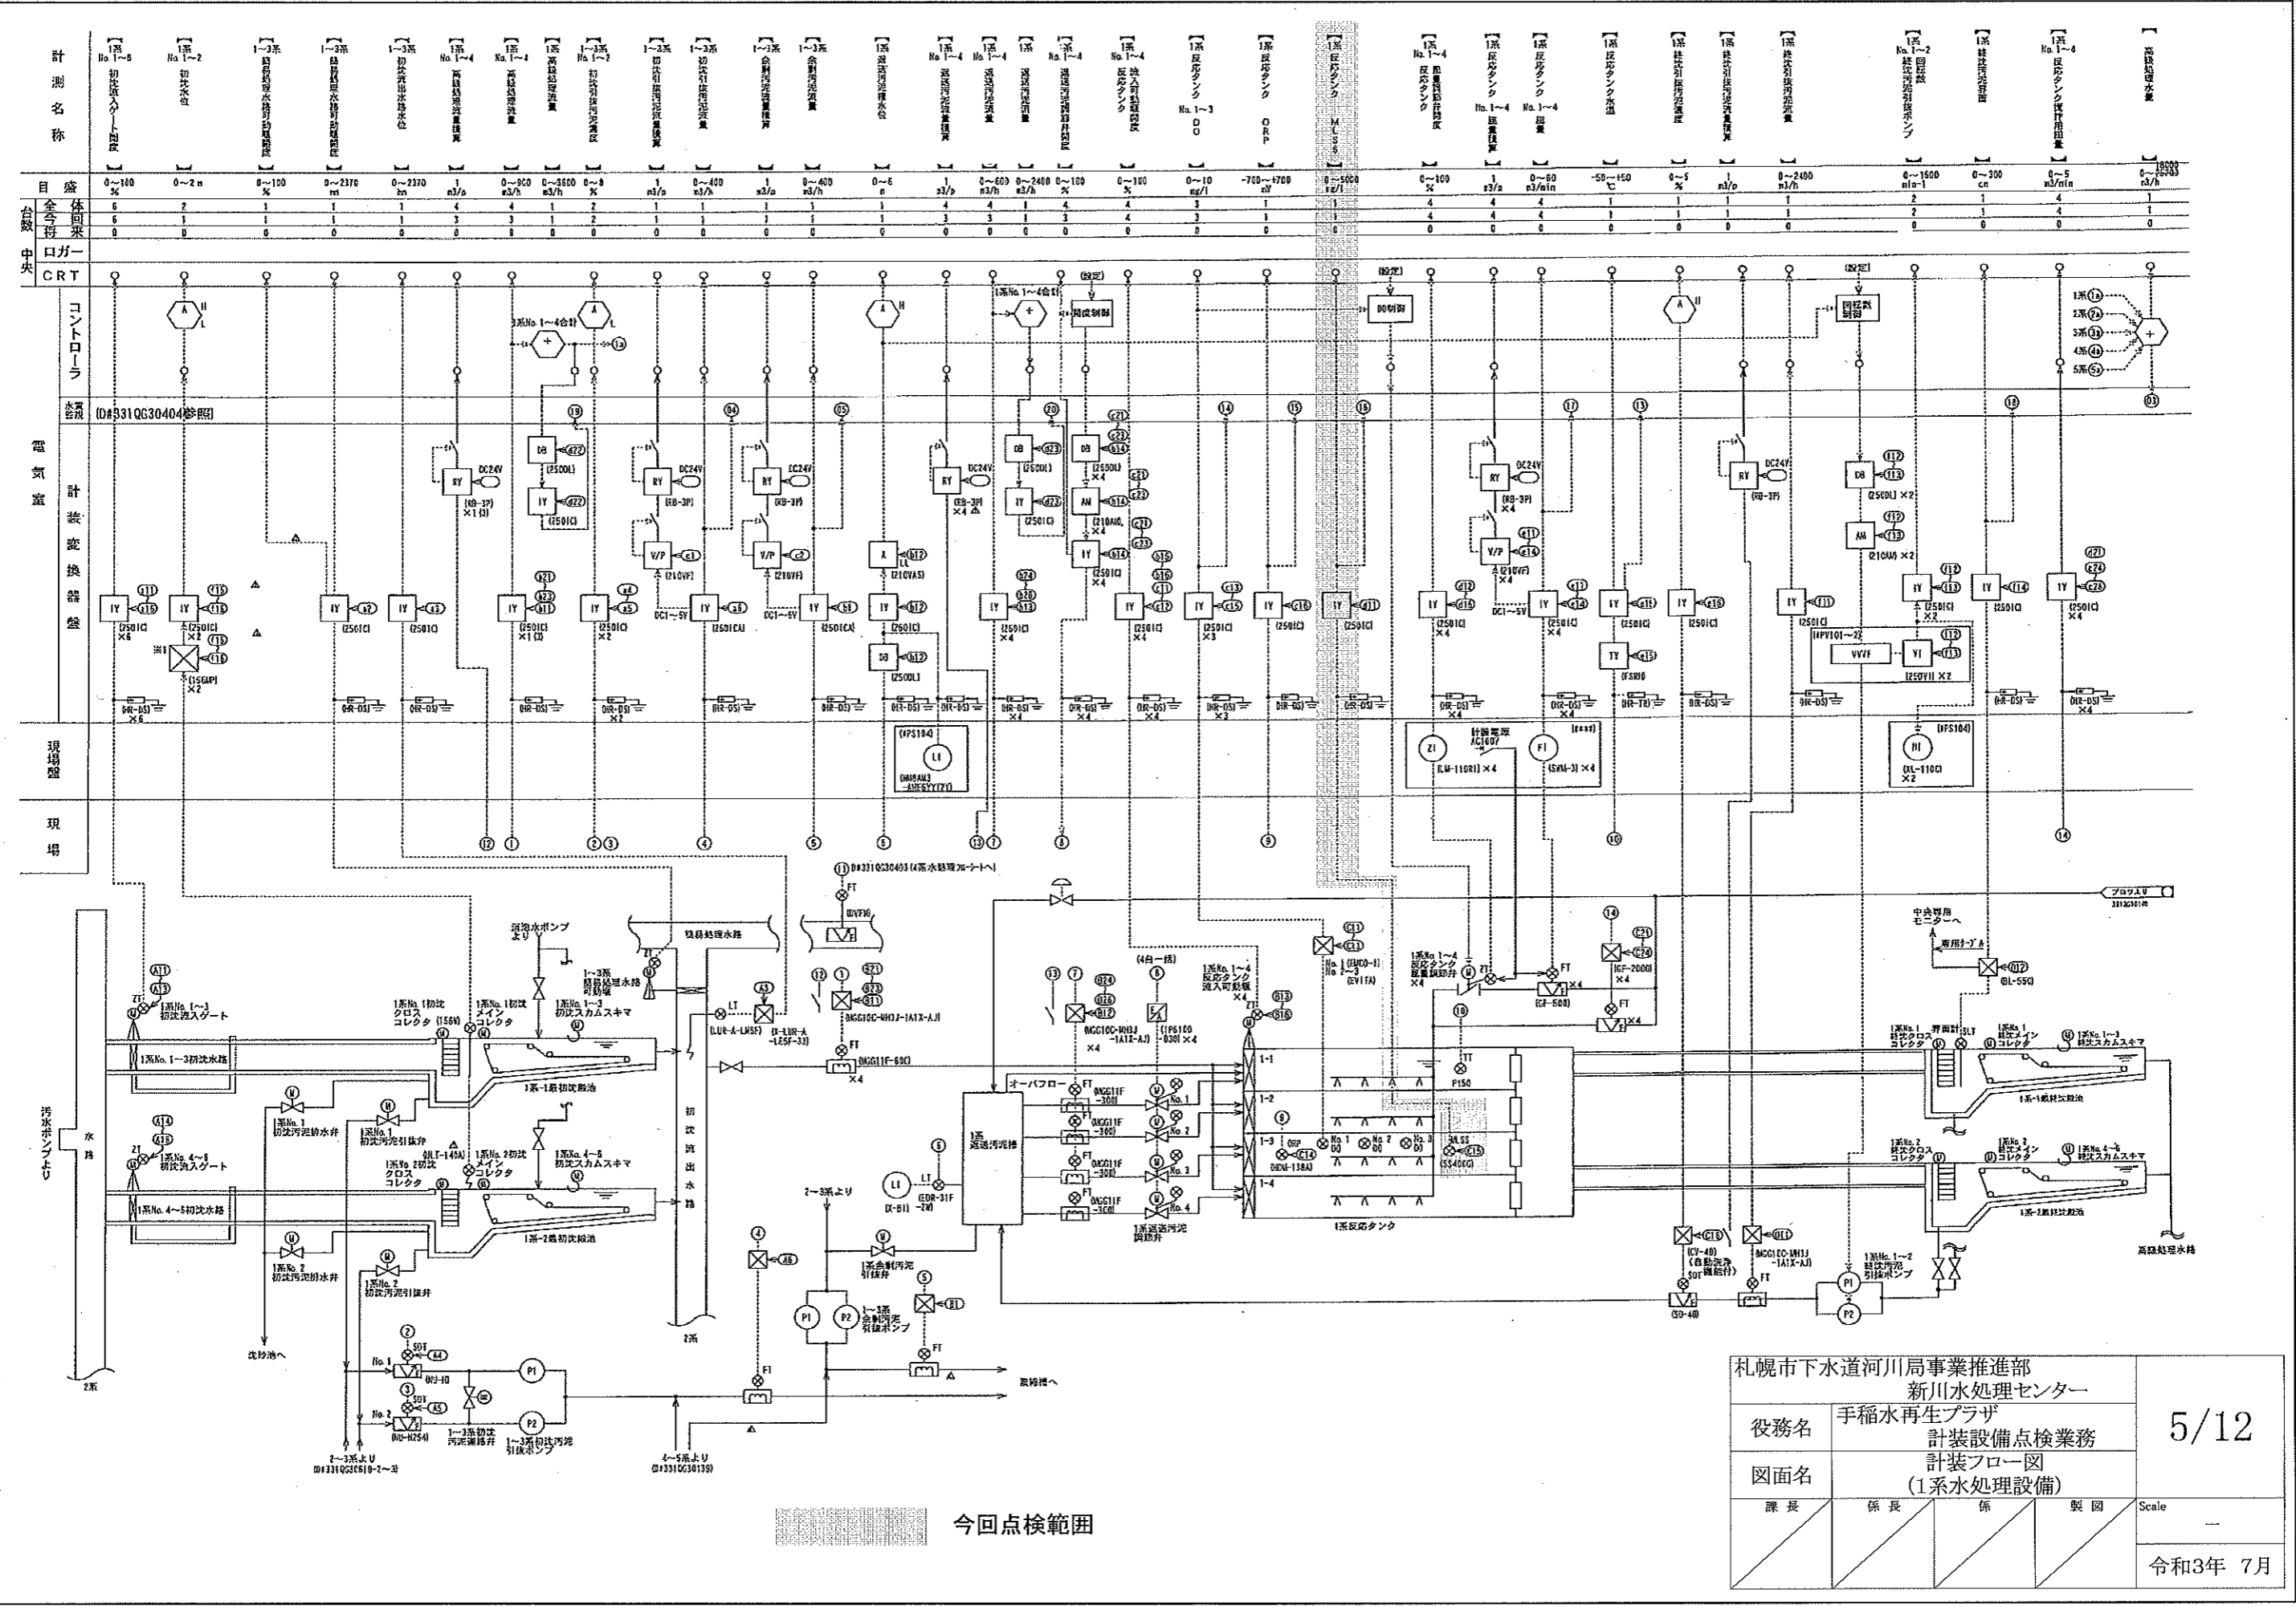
計測名称

目盛
台数 全体
今回
将来
中央 ロガー
CRT

コントローラ

電気室 計装変換器盤

現場盤

現場

[D#331QG30404参照]

1系No.1~3初沈水路
1系No.4~5初沈水路
1系-1最初沈殿池
1系-2最初沈殿池
1系反応タンク
1系-1最終沈殿池
1系-2最終沈殿池
1系送泥汚泥槽
初沈流出水路
汚水ポンプより
水路
高級処理水路
沈砂池へ
2系
2~3系より
4~5系より
中央専用モニターへ
専用ケーブル
ブロワより
オーバフロー

札幌市下水道河川局事業推進部
新川水処理センター

役務名 手稲水再生プラザ
計装設備点検業務

図面名 計装フロー図
(1系水処理設備)

5/12

課長 | 係長 | 係 | 製図 | Scale
—

令和3年 7月

今回点検範囲